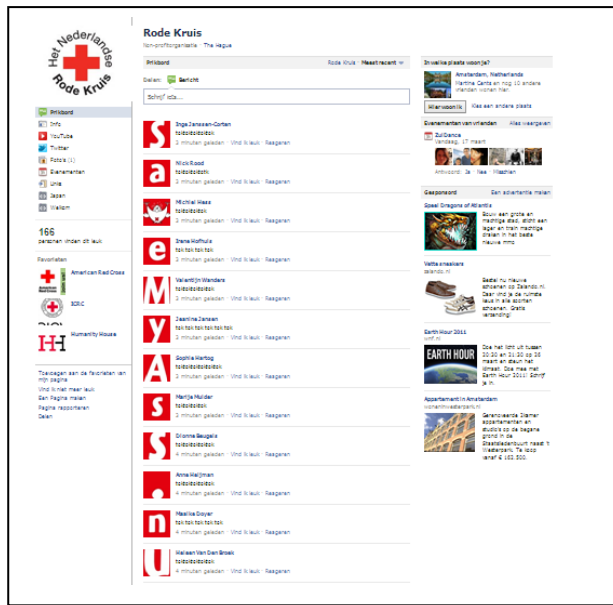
Het Nederlandse Rode Kruis

Rode Kruis
Non-profitorganisatie · The Hague

Prikbord
Info
YouTube
Twitter
Foto's (1)
Evenementen
Links
Japan
Wallpin

166
personen vinden dit leuk

Favorieten
American Red Cross
ICRC
Humanity House

Toevoegen aan de favorieten van mijn pagina
Vind ik niet meer leuk
Een Pagina maken
Pagina rapporteren
Delen

Prikbord
Rode Kruis · Meest recent
Delen: Bericht
Schrijf iets...

Inge Janssen-Corten
tokidokidokidok
3 minuten geleden · Vind ik leuk · Reageren

Nick Rood
tokidokidokidok
3 minuten geleden · Vind ik leuk · Reageren

Michiel Maas
tokidokidokidok
3 minuten geleden · Vind ik leuk · Reageren

Irene Hofhuis
tok tok tok tok tok
3 minuten geleden · Vind ik leuk · Reageren

Valentijn Wanders
tokidokidokidok
3 minuten geleden · Vind ik leuk · Reageren

Jeanine Jansen
tok tok tok tok tok tok
3 minuten geleden · Vind ik leuk · Reageren

Sophie Hartog
tokidokidokidok
3 minuten geleden · Vind ik leuk · Reageren

Marije Mulder
tokidokidokidok
3 minuten geleden · Vind ik leuk · Reageren

Gronne Beugels
tokidokidokidok
4 minuten geleden · Vind ik leuk · Reageren

Anne Heijman
tokidokidokidok
4 minuten geleden · Vind ik leuk · Reageren

Maaike Gouw
tok tok tok tok
4 minuten geleden · Vind ik leuk · Reageren

Heleen Van Den Broek
tokidokidokidok
4 minuten geleden · Vind ik leuk · Reageren

In welke plaats woon je?
Amsterdam, Netherlands
Martine Cents en nog 10 andere vrienden wonen hier.
Hier woon ik · Kies een andere plaats

Evenementen van vrienden · Alles weergeven
Zuidlance
Vandaag, 17 maart
Antwoord: Ja · Nee · Misschien

Gesponsord · Een advertentie maken
Speel Dragons of Atlantis
Bouw een grote en machtige stad, sticht een leger en train machtige draken in het beste nieuwe mmo

Vette sneakers
zalando.nl
Bestel nu nieuwe sneakers op Zalando.nl. Daar vind je de rijkste keus in alle sporten sneakers. Gratis verzending!

Earth Hour 2011
wnf.nl
Doe het licht uit tussen 20.30 en 21.30 op 26 maart en steun het klimaat. Doe mee met Earth Hour 2011! Schrijf je in.

Appartement in Amsterdam
wonenin westerpark.nl
Gerenoveerde 2kamer appartementen en studio's op de begane grond in de Staatsliedenbuurt naast 't Westerpark. Te koop vanaf € 163.500.